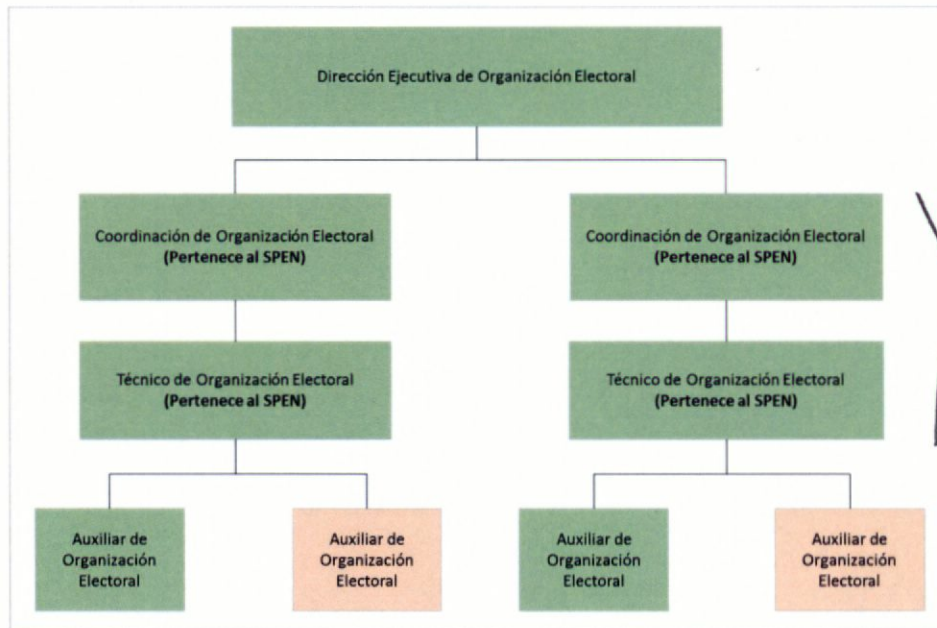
Dirección Ejecutiva de Organización Electoral

Coordinación de Organización Electoral
(Pertenece al SPEN)

Coordinación de Organización Electoral
(Pertenece al SPEN)

Técnico de Organización Electoral
(Pertenece al SPEN)

Técnico de Organización Electoral
(Pertenece al SPEN)

Auxiliar de Organización Electoral

Auxiliar de Organización Electoral

Auxiliar de Organización Electoral

Auxiliar de Organización Electoral